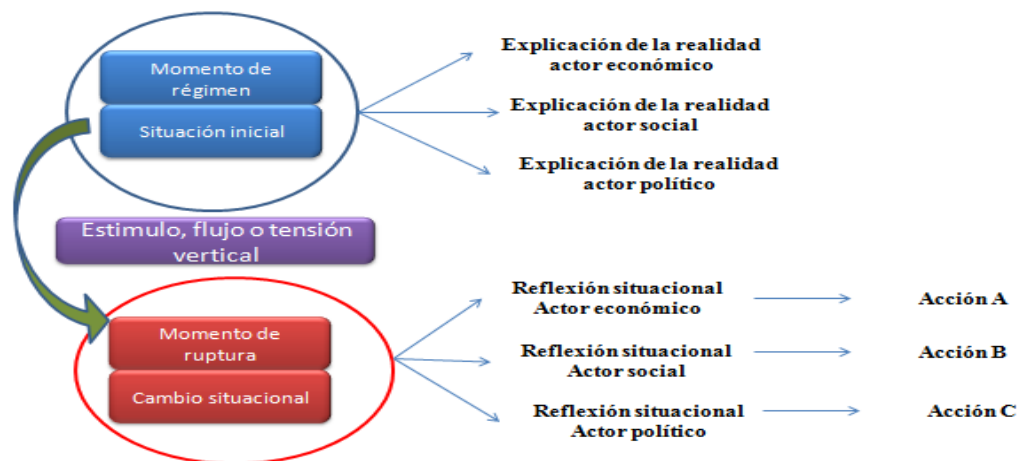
Momento de régimen

Situación inicial

Explicación de la realidad actor económico

Explicación de la realidad actor social

Explicación de la realidad actor político

Estimulo, flujo o tensión vertical

Momento de ruptura

Cambio situacional

Reflexión situacional Actor económico

Acción A

Reflexión situacional Actor social

Acción B

Reflexión situacional Actor político

Acción C